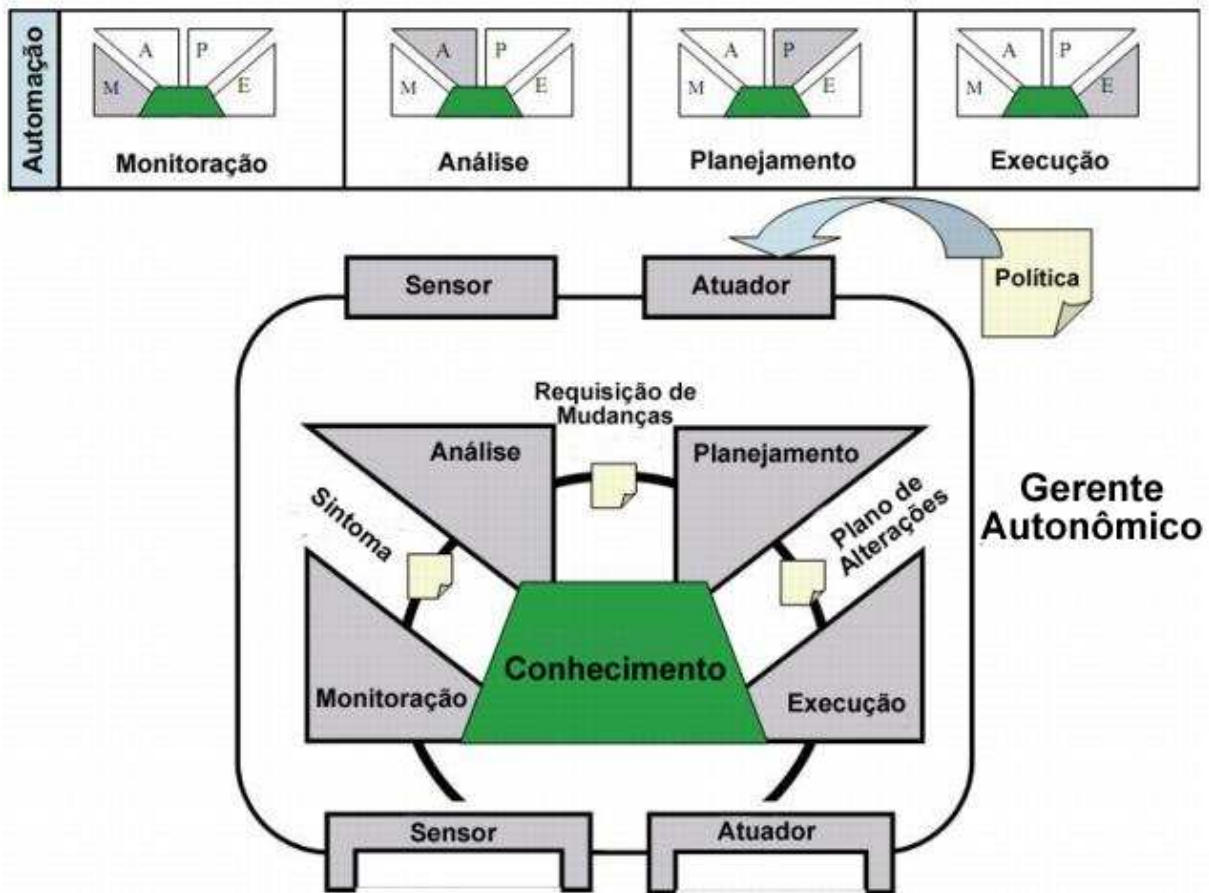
Automação

A P M E
Monitoração

A P M E
Análise

A P M E
Planejamento

A P M E
Execução

Sensor

Atuador

Política

Requisição de Mudanças

Análise

Planejamento

Sintoma

Plano de Alterações

Gerente Autonômico

Conhecimento

Monitoração

Execução

Sensor

Atuador